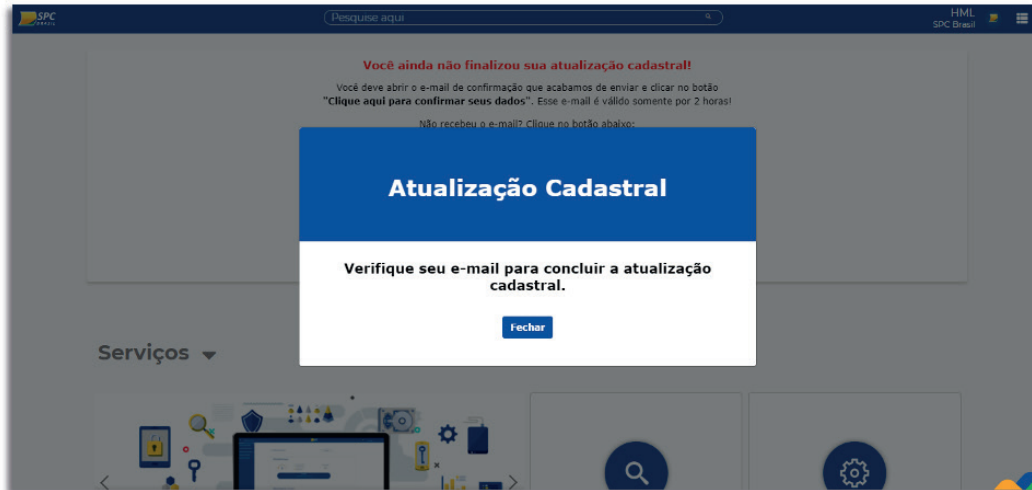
SPC BRASIL

Pesquise aqui

HML
SPC Brasil

Você ainda não finalizou sua atualização cadastral!

Você deve abrir o e-mail de confirmação que acabamos de enviar e clicar no botão "Clique aqui para confirmar seus dados". Esse e-mail é válido somente por 2 horas!

Não recebeu o e-mail? Clique no botão abaixo:

Atualização Cadastral

Verifique seu e-mail para concluir a atualização cadastral.

Fechar

Serviços